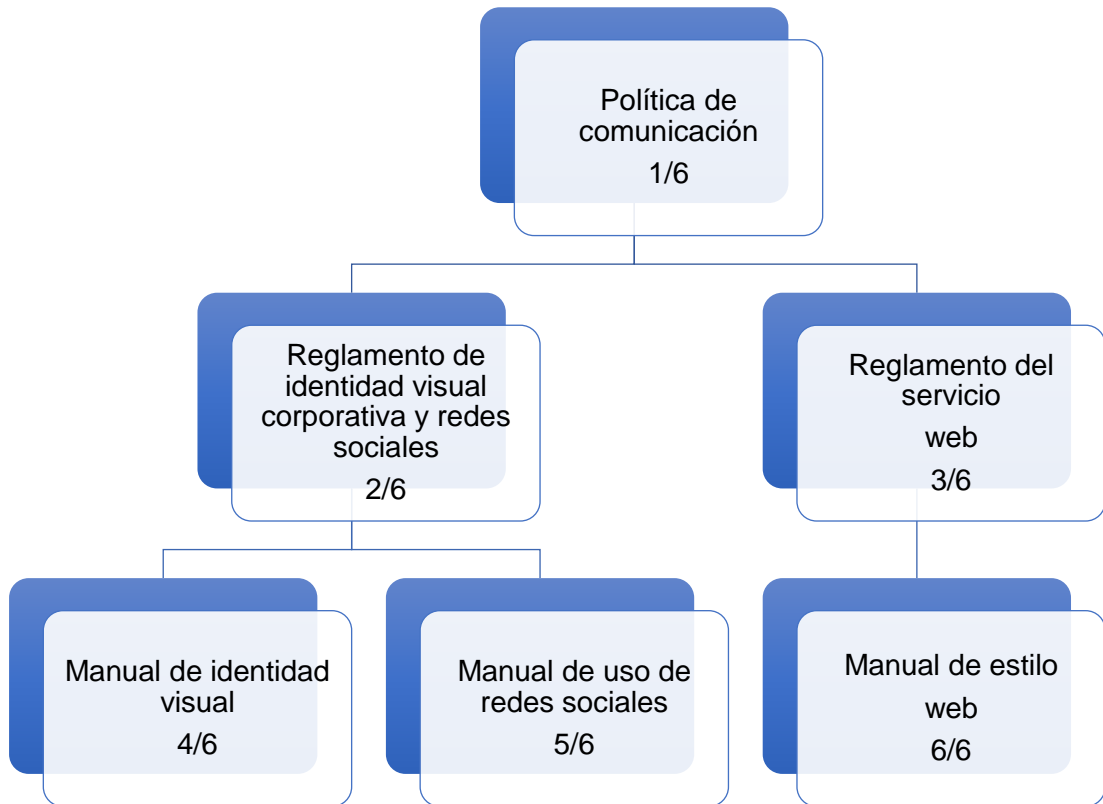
Política de comunicación
1/6

Reglamento de identidad visual corporativa y redes sociales
2/6

Reglamento del servicio
web
3/6

Manual de identidad visual
4/6

Manual de uso de redes sociales
5/6

Manual de estilo
web
6/6